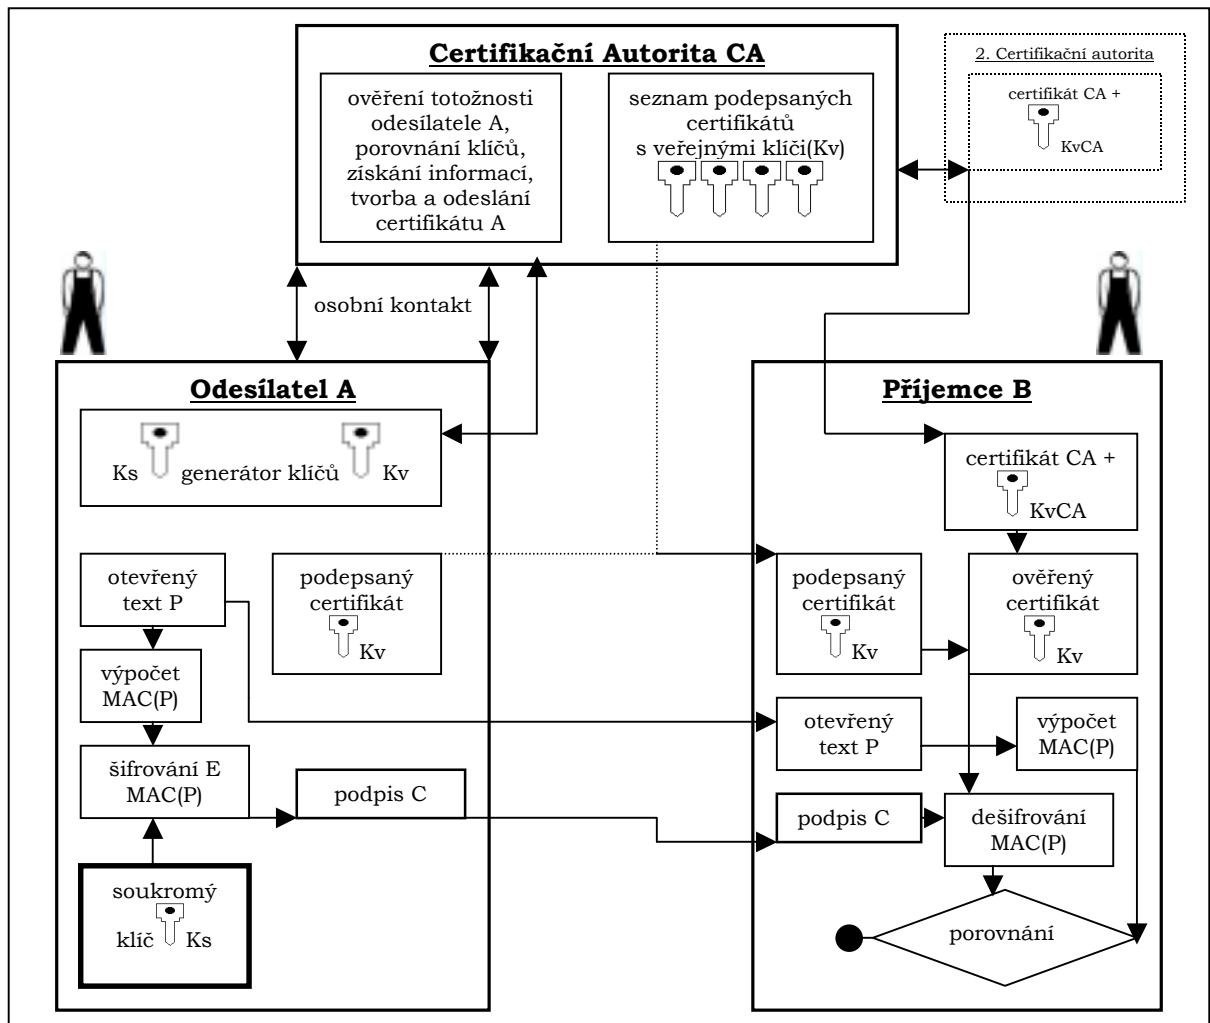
Certifikační Autorita CA

ověření totožnosti odesílatele A, porovnání klíčů, získání informací, tvorba a odeslání certifikátu A

seznam podepsaných certifikátů s veřejnými klíči(Kv)

2. Certifikační autorita

certifikát CA +

KvCA

osobní kontakt

Odesílatel A

Ks generátor klíčů Kv

otevřený text P

podepsaný certifikát

Kv

výpočet MAC(P)

šifrování E MAC(P)

podpis C

soukromý klíč Ks

Příjemce B

certifikát CA +

KvCA

podepsaný certifikát

Kv

ověřený certifikát

Kv

otevřený text P

výpočet MAC(P)

podpis C

dešifrování MAC(P)

porovnání